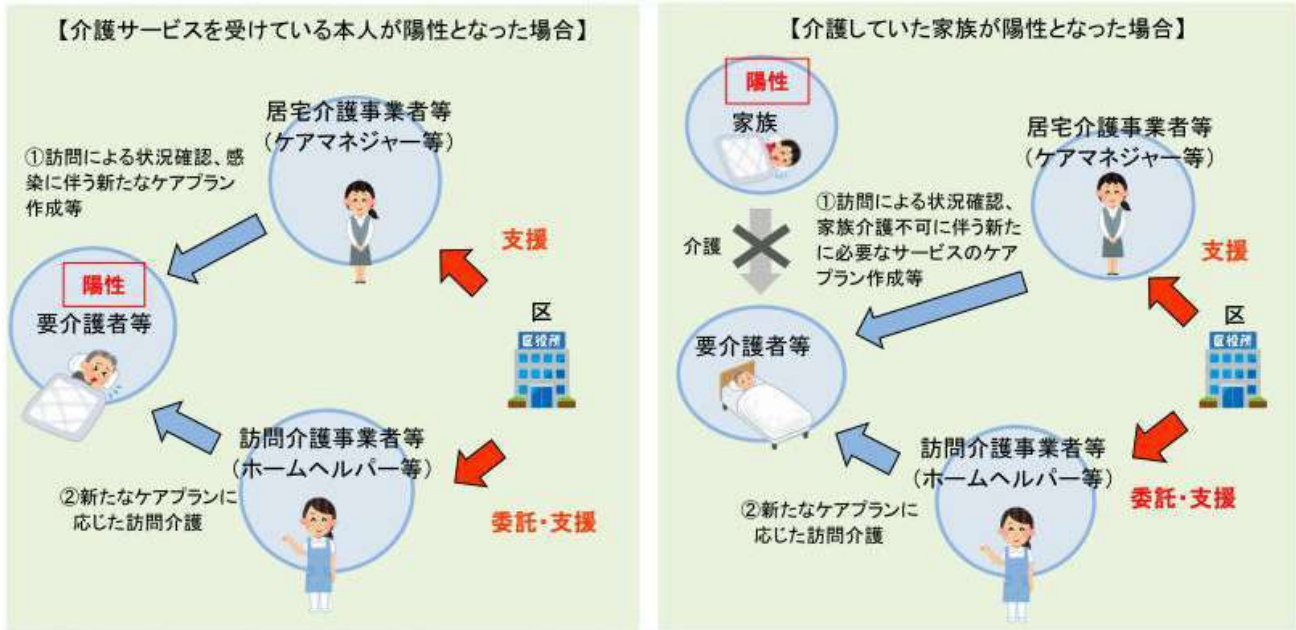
【介護サービスを受けている本人が陽性となった場合】

居宅介護事業者等
（ケアマネジャー等）

①訪問による状況確認、感染に伴う新たなケアプラン作成等

支援

陽性
要介護者等

区

区役所

訪問介護事業者等
（ホームヘルパー等）

②新たなケアプランに応じた訪問介護

委託・支援

【介護していた家族が陽性となった場合】

陽性
家族

居宅介護事業者等
（ケアマネジャー等）

①訪問による状況確認、家族介護不可に伴う新たに必要なサービスのケアプラン作成等

介護

支援

区

要介護者等

区役所

訪問介護事業者等
（ホームヘルパー等）

委託・支援

②新たなケアプランに応じた訪問介護